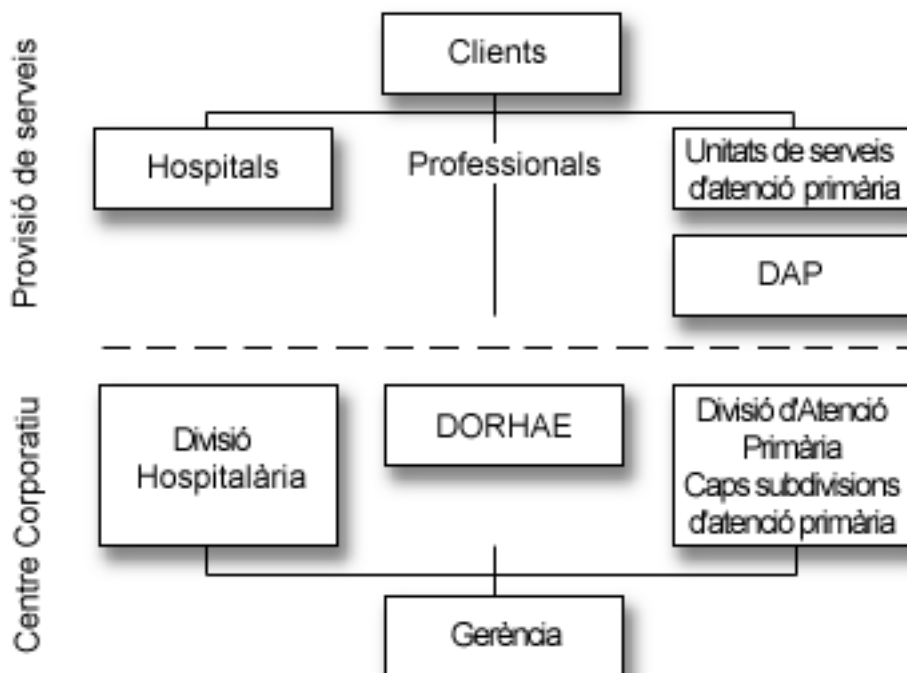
Provisió de serveis

Clients

Hospitals

Professionals

Unitats de serveis d'atenció primària

DAP

Centre Corporatiu

Divisió Hospitalària

DORHAE

Divisió d'Atenció Primària
Caps subdivisions d'atenció primària

Gerència